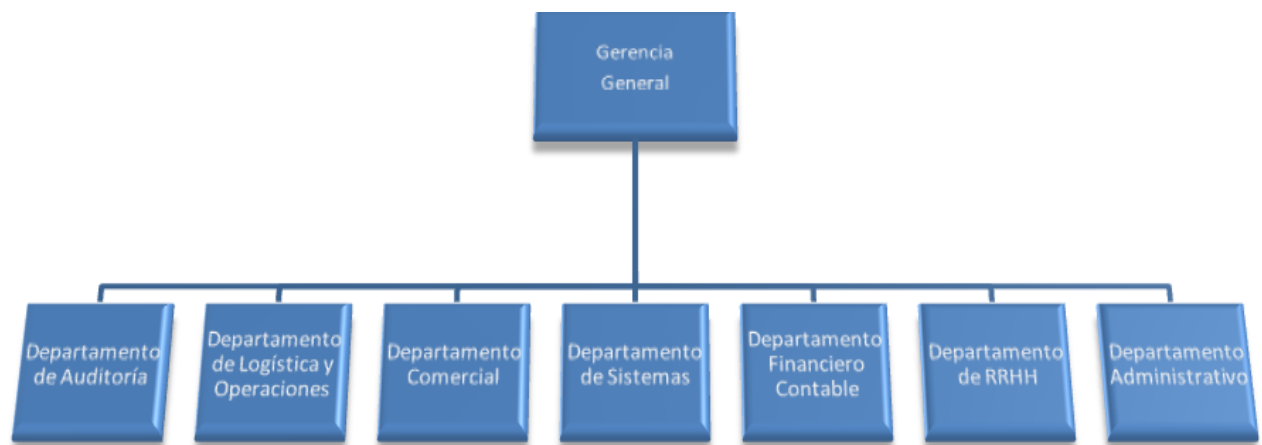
Gerencia General

Departamento de Auditoría

Departamento de Logística y Operaciones

Departamento Comercial

Departamento de Sistemas

Departamento Financiero Contable

Departamento de RRHH

Departamento Administrativo